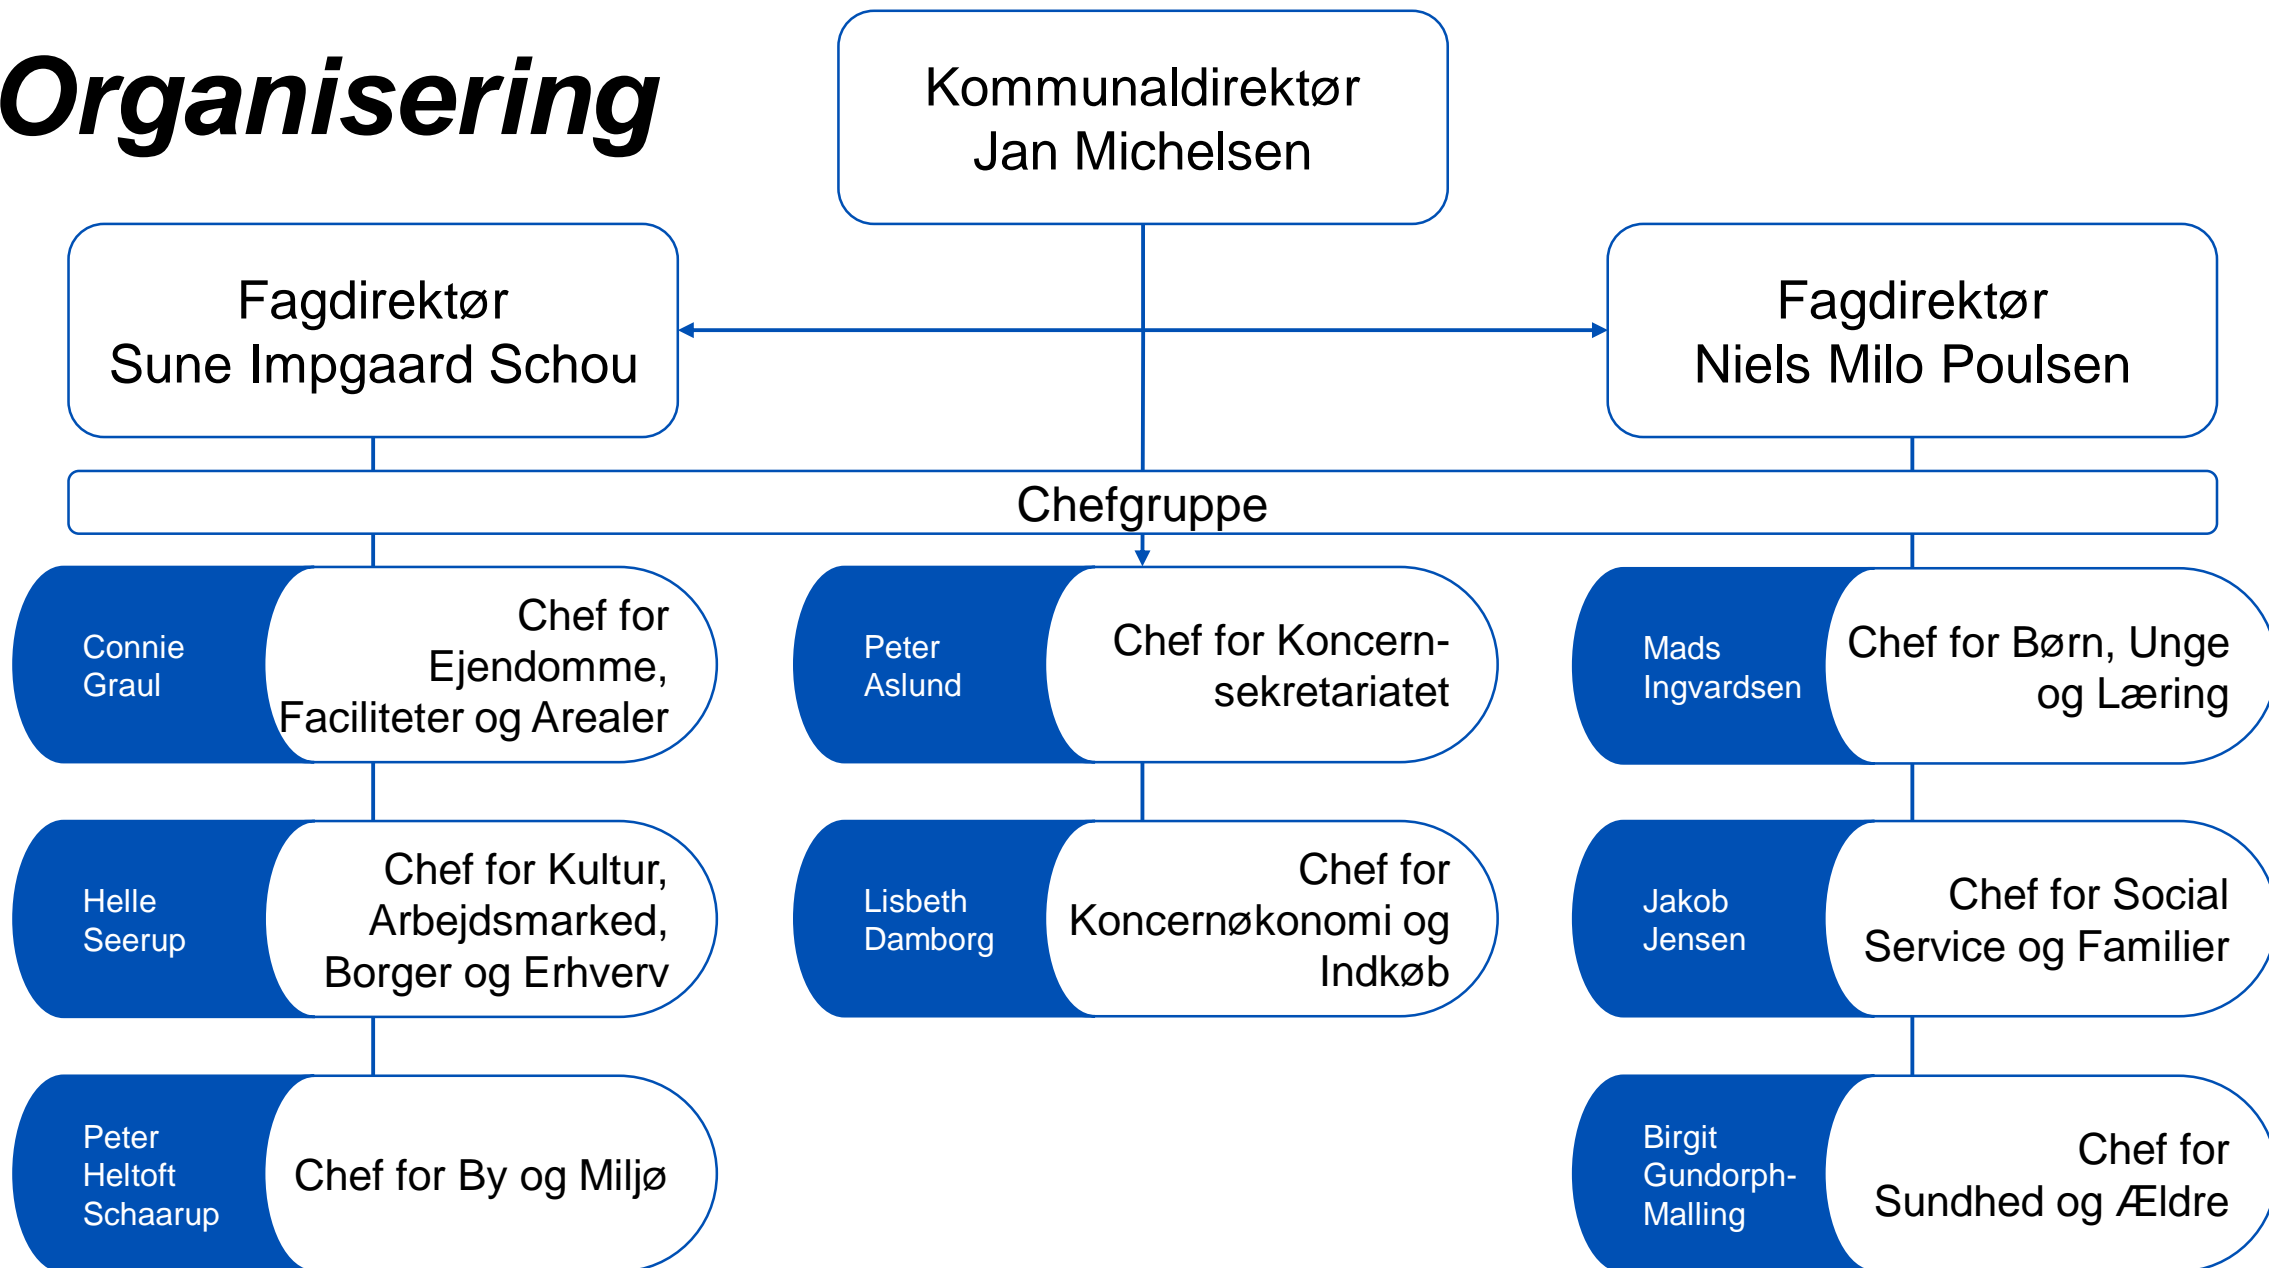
Organisering

Kommunaldirektør
Jan Michelsen

Fagdirektør
Sune Impgaard Schou

Fagdirektør
Niels Milo Poulsen

Chefgruppe

Connie Graul

Chef for Ejendomme, Faciliteter og Arealer

Peter Aslund

Chef for Koncernsekretariatet

Mads Ingvardsen

Chef for Børn, Unge og Læring

Helle Seerup

Chef for Kultur, Arbejdsmarked, Borger og Erhverv

Lisbeth Damborg

Chef for Koncernøkonomi og Indkøb

Jakob Jensen

Chef for Social Service og Familier

Peter Heltoft Schaarup

Chef for By og Miljø

Birgit Gundorph-Malling

Chef for Sundhed og Ældre